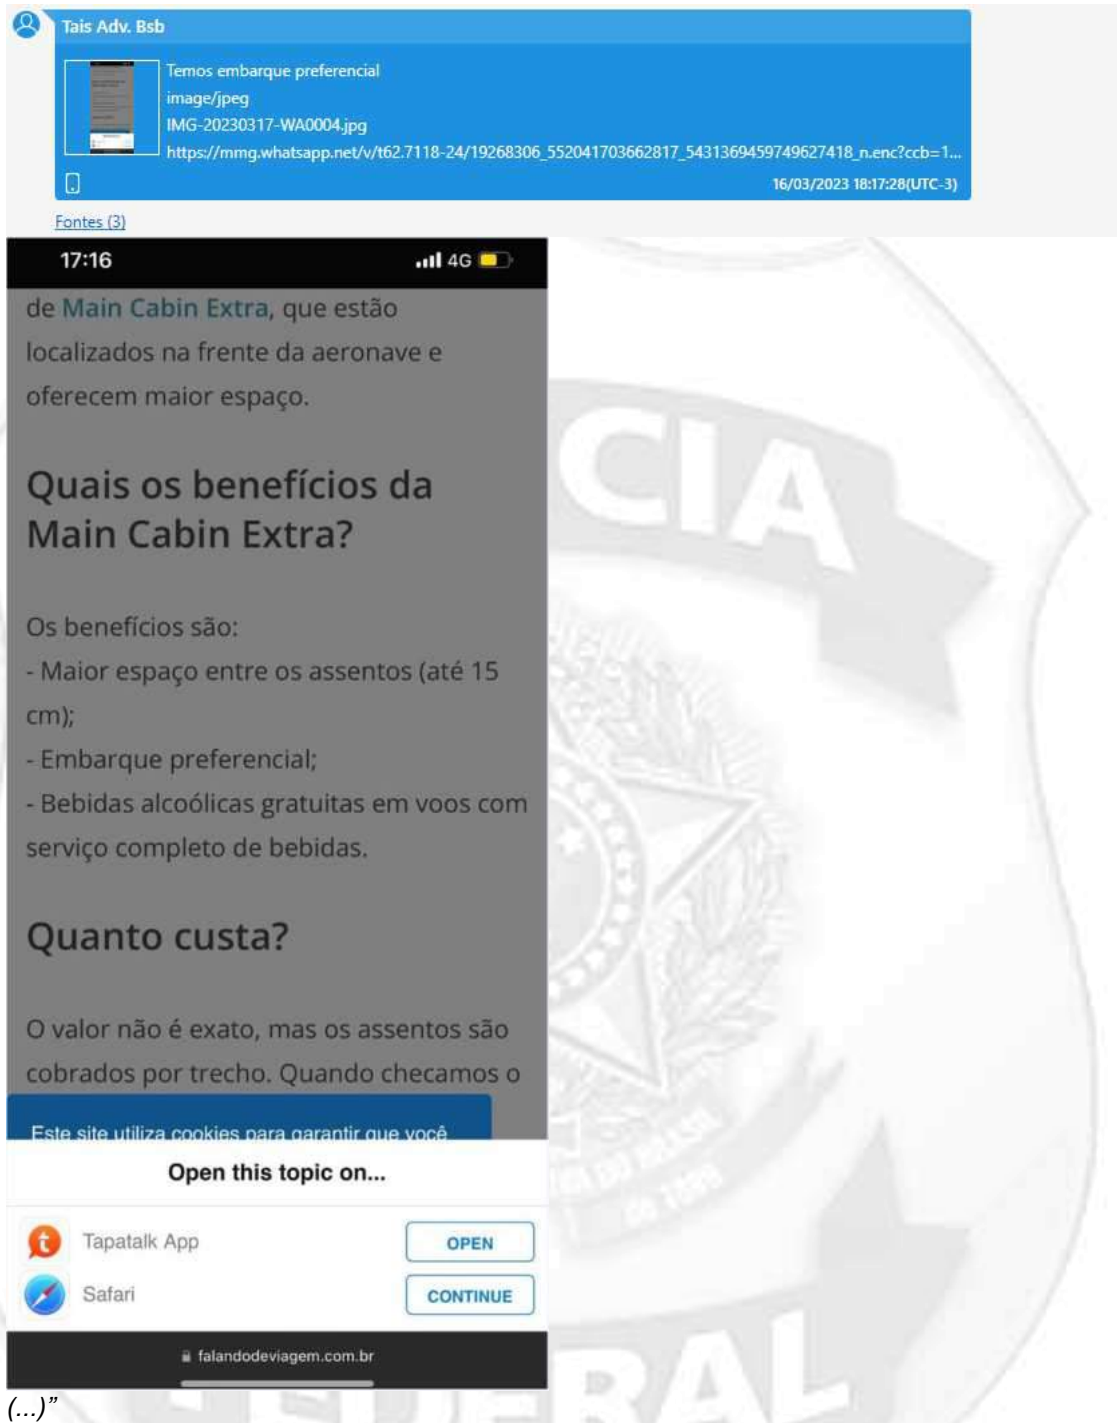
Tais Adv. Bsb

Temos embarque preferencial
image/jpeg
IMG-20230317-WA0004.jpg
https://mmg.whatsapp.net/v/t62.7118-24/19268306_552041703662817_5431369459749627418_n.enc?ccb=1...

16/03/2023 18:17:28(UTC-3)

Fontes (3)

17:16

4G

de Main Cabin Extra, que estão localizados na frente da aeronave e oferecem maior espaço.

Quais os benefícios da Main Cabin Extra?

Os benefícios são:
- Maior espaço entre os assentos (até 15 cm);
- Embarque preferencial;
- Bebidas alcoólicas gratuitas em voos com serviço completo de bebidas.

Quanto custa?

O valor não é exato, mas os assentos são cobrados por trecho. Quando checamos o

Este site utiliza cookies para garantir que você

Open this topic on...

Tapatalk App OPEN

Safari CONTINUE

falandodeviagem.com.br

CIA

RAL

(...)"